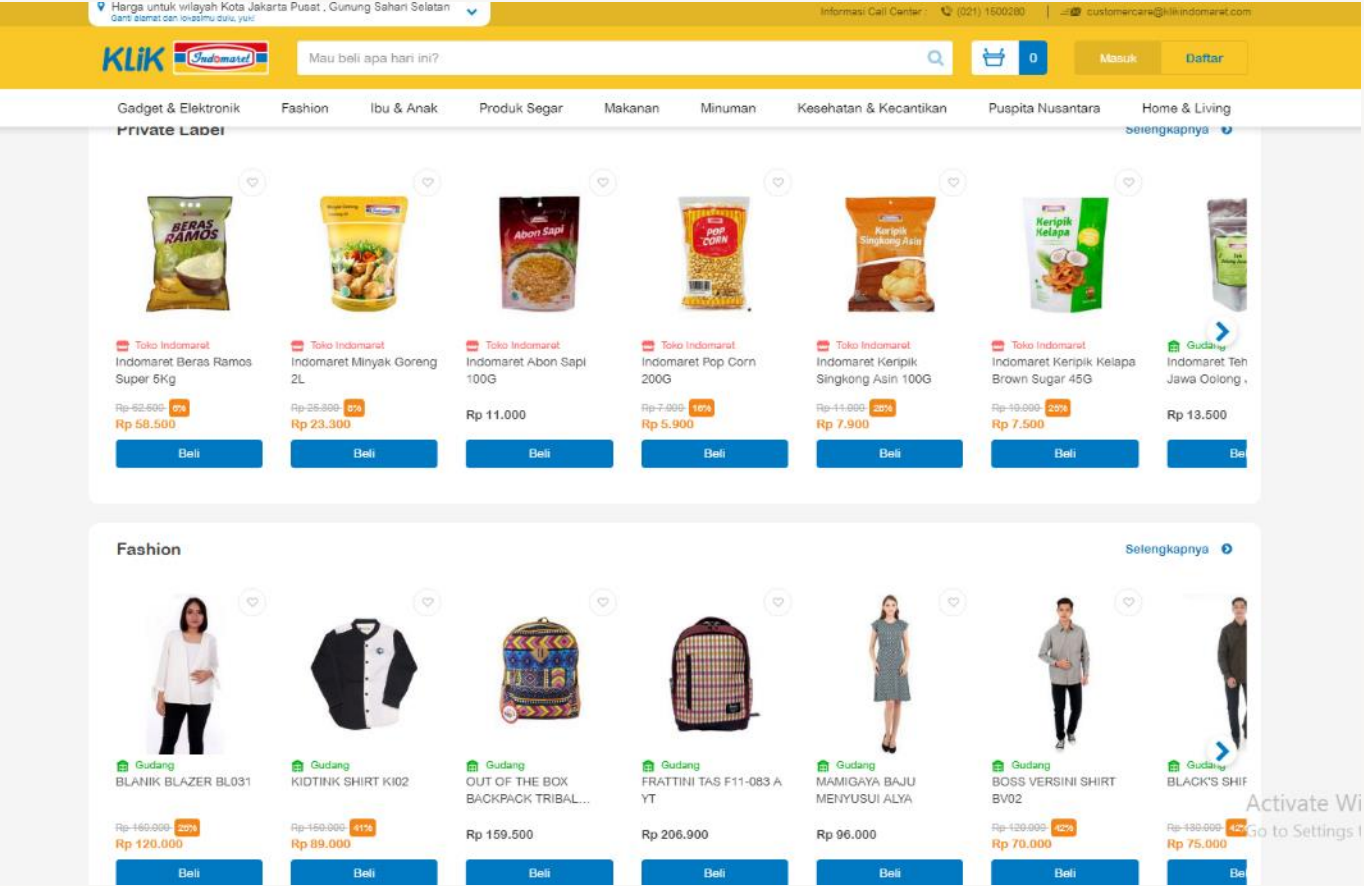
Harga untuk wilayah Kota Jakarta Pusat , Gunung Sahari Selatan
Ganti alamat dan lokasimu dulu, yuk!

Informasi Call Center : (021) 1500280 | customercare@klikindomaret.com

KLiK Indomaret

Mau beli apa hari ini?

0

Masuk Daftar

Gadget & Elektronik Fashion Ibu & Anak Produk Segar Makanan Minuman Kesehatan & Kecantikan Puspita Nusantara Home & Living

Private Label

Selengkapnya

Toko Indomaret
Indomaret Beras Ramos Super 5Kg
Rp 62.500 6%
Rp 58.500
Beli

Toko Indomaret
Indomaret Minyak Goreng 2L
Rp 25.800 8%
Rp 23.300
Beli

Toko Indomaret
Indomaret Abon Sapi 100G
Rp 11.000
Beli

Toko Indomaret
Indomaret Pop Corn 200G
Rp 7.000 16%
Rp 5.900
Beli

Toko Indomaret
Indomaret Keripik Singkong Asin 100G
Rp 11.000 28%
Rp 7.900
Beli

Toko Indomaret
Indomaret Keripik Kelapa Brown Sugar 45G
Rp 10.000 25%
Rp 7.500
Beli

Gudang
Indomaret Teh Jawa Oolong
Rp 13.500
Be

Fashion

Selengkapnya

Gudang
BLANIK BLAZER BL031
Rp 160.000 25%
Rp 120.000
Beli

Gudang
KIDTINK SHIRT KI02
Rp 150.000 41%
Rp 89.000
Beli

Gudang
OUT OF THE BOX BACKPACK TRIBAL...
Rp 159.500
Beli

Gudang
FRATTINI TAS F11-083 A YT
Rp 206.900
Beli

Gudang
MAMIGAYA BAJU MENYUSUI ALYA
Rp 96.000
Beli

Gudang
BOSS VERSINI SHIRT BV02
Rp 120.000 42%
Rp 70.000
Beli

Gudang
BLACK'S SHI
Rp 180.000 42%
Rp 75.000
Be

Activate Wi
Go to Settings